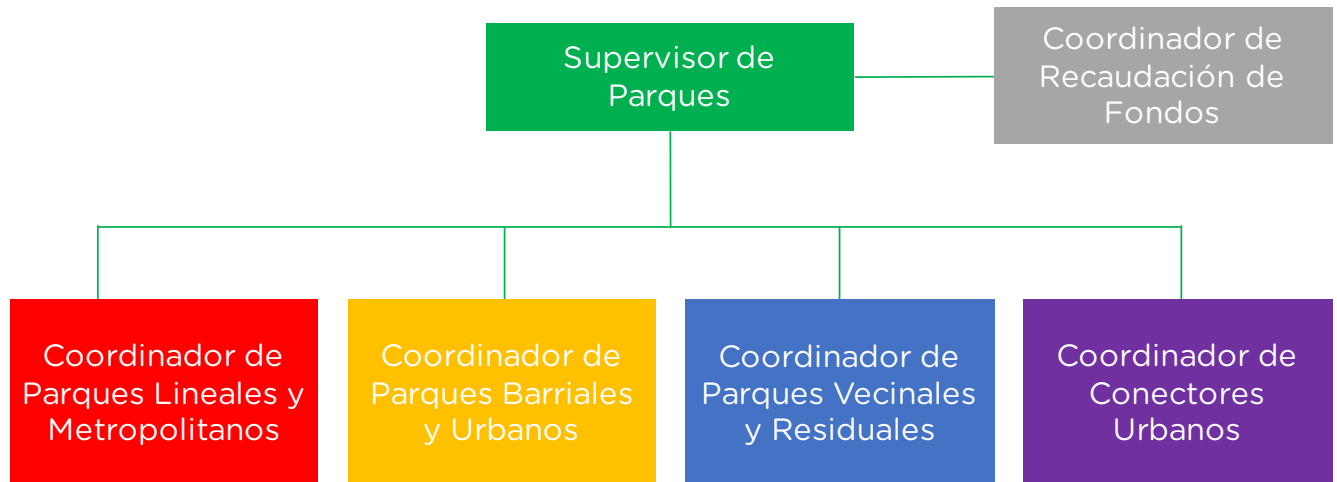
Supervisor de Parques

Coordinador de Recaudación de Fondos

Coordinador de Parques Lineales y Metropolitanos

Coordinador de Parques Barriales y Urbanos

Coordinador de Parques Vecinales y Residuales

Coordinador de Conectores Urbanos